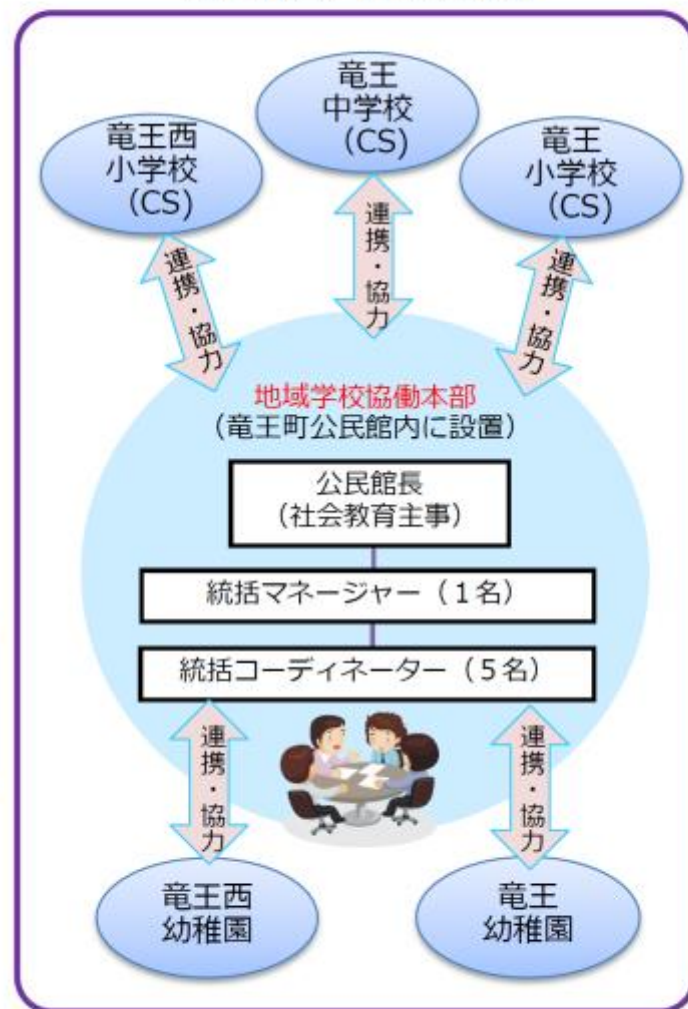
竜王中学校（CS）

竜王西小学校（CS）

竜王小学校（CS）

連携・協力

連携・協力

連携・協力

地域学校協働本部
（竜王町公民館内に設置）

公民館長
（社会教育主事）

統括マネージャー（１名）

統括コーディネーター（５名）

連携・協力

連携・協力

竜王西幼稚園

竜王幼稚園